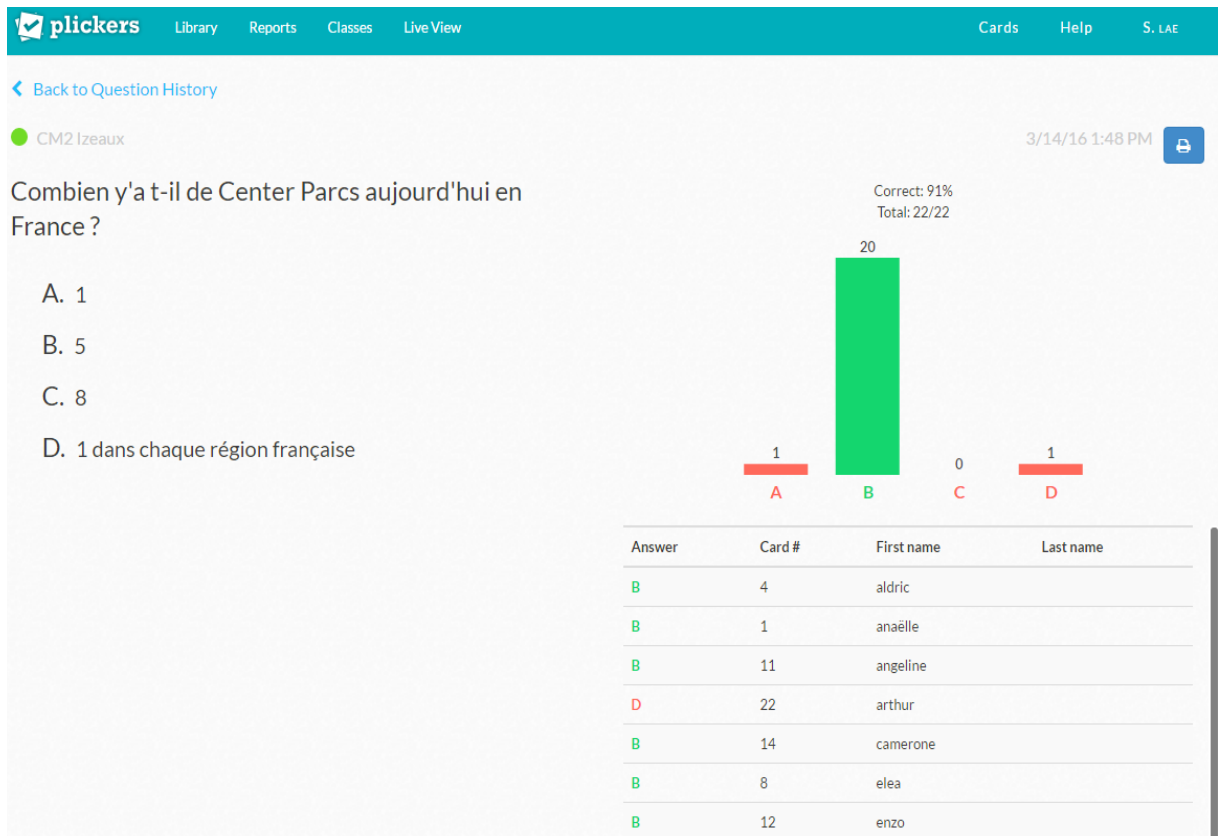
plickers Library Reports Classes Live View Cards Help S. LAE

Back to Question History

CM2 Izeaux

3/14/16 1:48 PM

Combien y'a t-il de Center Parcs aujourd'hui en France ?

A. 1

B. 5

C. 8

D. 1 dans chaque région française

Correct: 91%
Total: 22/22

20

1

0

1

A B C D

| Answer | Card # | First name | Last name |
|---|---|---|---|
| B | 4 | aldric | |
| B | 1 | anaëlle | |
| B | 11 | angeline | |
| D | 22 | arthur | |
| B | 14 | camerone | |
| B | 8 | elea | |
| B | 12 | enzo | |